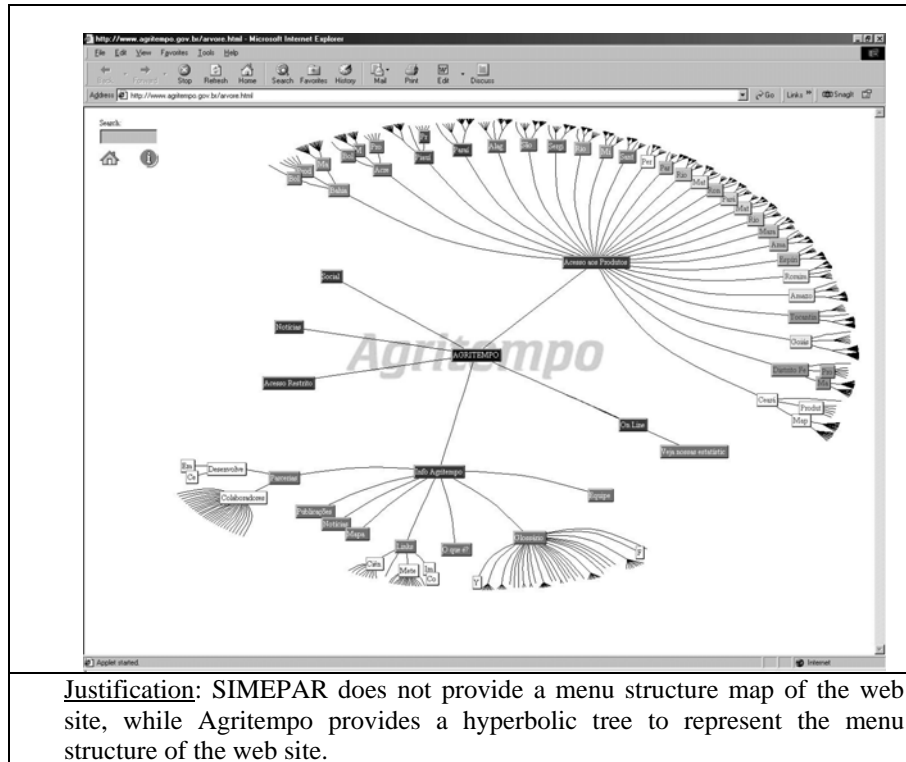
http://www.agritempo.gov.br/arvore.html - Microsoft Internet Explorer

File Edit View Favorites Tools Help

Back Forward Stop Refresh Home Search Favorites History Mail Print Edit Discuss

Address http://www.agritempo.gov.br/arvore.html

Go Links Snagit

Search:

Agritempo

AGRITEMPO

Acesso aos Produtos

Social

Notícias

Acesso Restrito

On Line

Veja nossas estatístic

Info Agritempo

Parcerias

Desenvolve

Em

Co

Colaboradores

Equipe

Publicações

Notícias

Mapa

Links

Cata

Mete

Im

Co

O que é?

Glossário

Y

F

Bahia

Acre

Para

Parai

Alag

São

Sergi

Rio

Mi

Sant

Per

Par

Rio

Mat

Para

Mat

Rio

Mara

Ama

Espír

Roraim

Amapá

Tocantin

Goiás

Distrito Fe

Ceará

Produt

Map

Applet started

Internet

Justification: SIMEPAR does not provide a menu structure map of the web site, while Agritempo provides a hyperbolic tree to represent the menu structure of the web site.